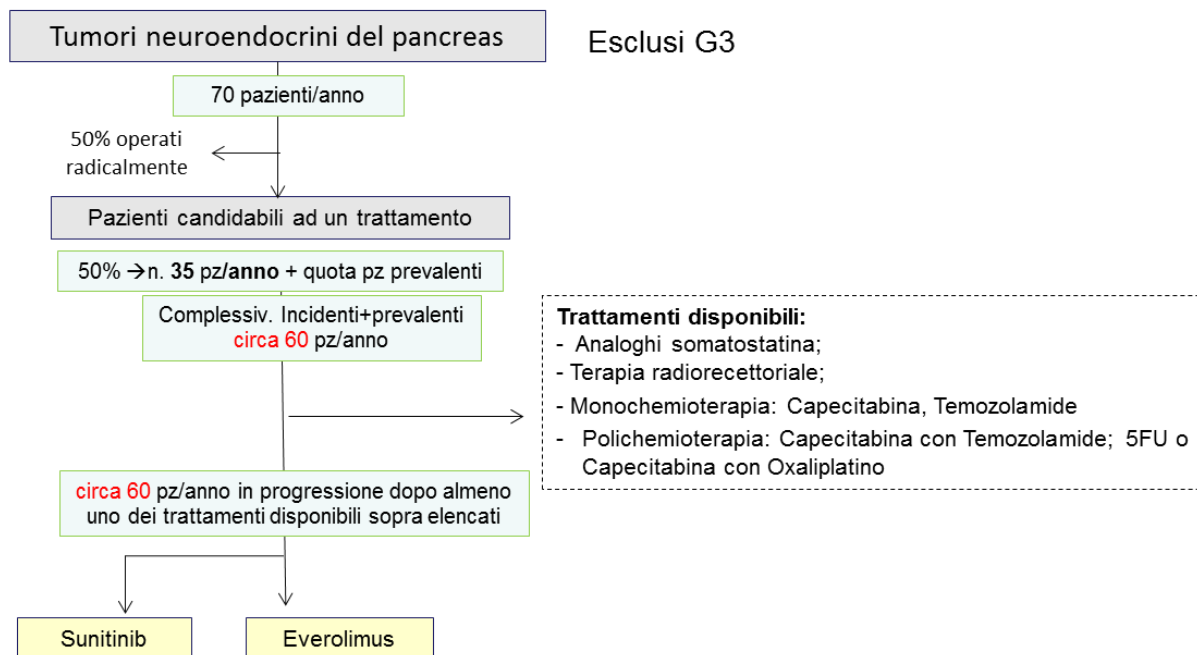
Tumori neuroendocrini del pancreas

Esclusi G3

70 pazienti/anno

50% operati radicalmente

Pazienti candidabili ad un trattamento

50% →n. **35** pz/**anno** + quota pz prevalenti

Complessiv. Incidenti+prevalenti circa 60 pz/anno

**Trattamenti disponibili:**
- Analoghi somatostatina;
- Terapia radiorecettoriale;
- Monochemioterapia: Capecitabina, Temozolamide
- Polichemioterapia: Capecitabina con Temozolamide; 5FU o Capecitabina con Oxaliplatino

circa 60 pz/anno in progressione dopo almeno uno dei trattamenti disponibili sopra elencati

Sunitinib

Everolimus